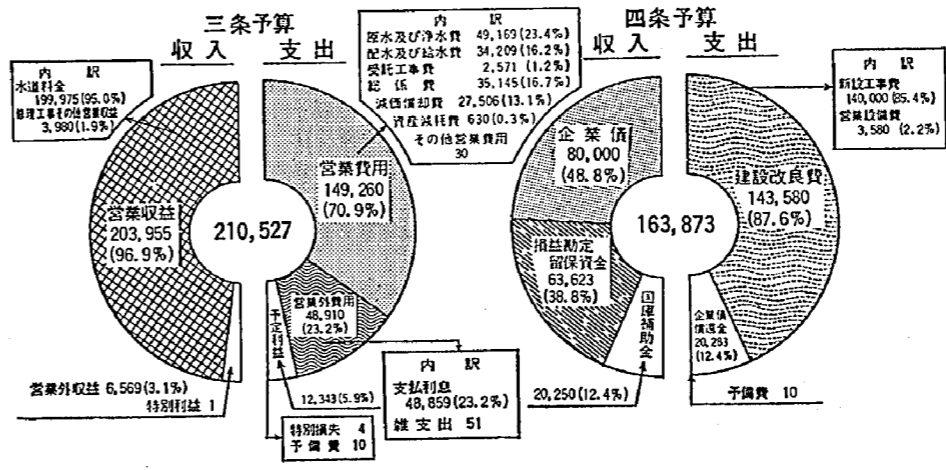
三条予算

収入　支出

内訳
水道料金
199,975 (95.0%)
修理工事その他営業収益
3,980 (1.9%)

営業収益
203,955
(96.9%)

210,527

営業費用
149,260
(70.9%)

内訳
原水及び浄水費 49,169 (23.4%)
配水及び給水費 34,209 (16.2%)
受託工事費 2,571 (1.2%)
総係費 35,145 (16.7%)
減価償却費 27,506 (13.1%)
資産減耗費 630 (0.3%)
その他営業費用 30

営業外費用
48,910
(23.2%)

予定利益

12,343 (5.9%)

営業外収益 6,569 (3.1%)
特別利益 1

特別損失 4
予備費 10

内訳
支払利息
48,859 (23.2%)
雑支出 51

四条予算

収入　支出

企業債
80,000
(48.8%)

163,873

損益勘定留保資金
63,623
(38.8%)

国庫補助金

20,250 (12.4%)

建設改良費
143,580
(87.6%)

内訳
新設工事費
140,000 (85.4%)
営業設備費
3,580 (2.2%)

企業債償還金
20,283
(12.4%)

予備費 10